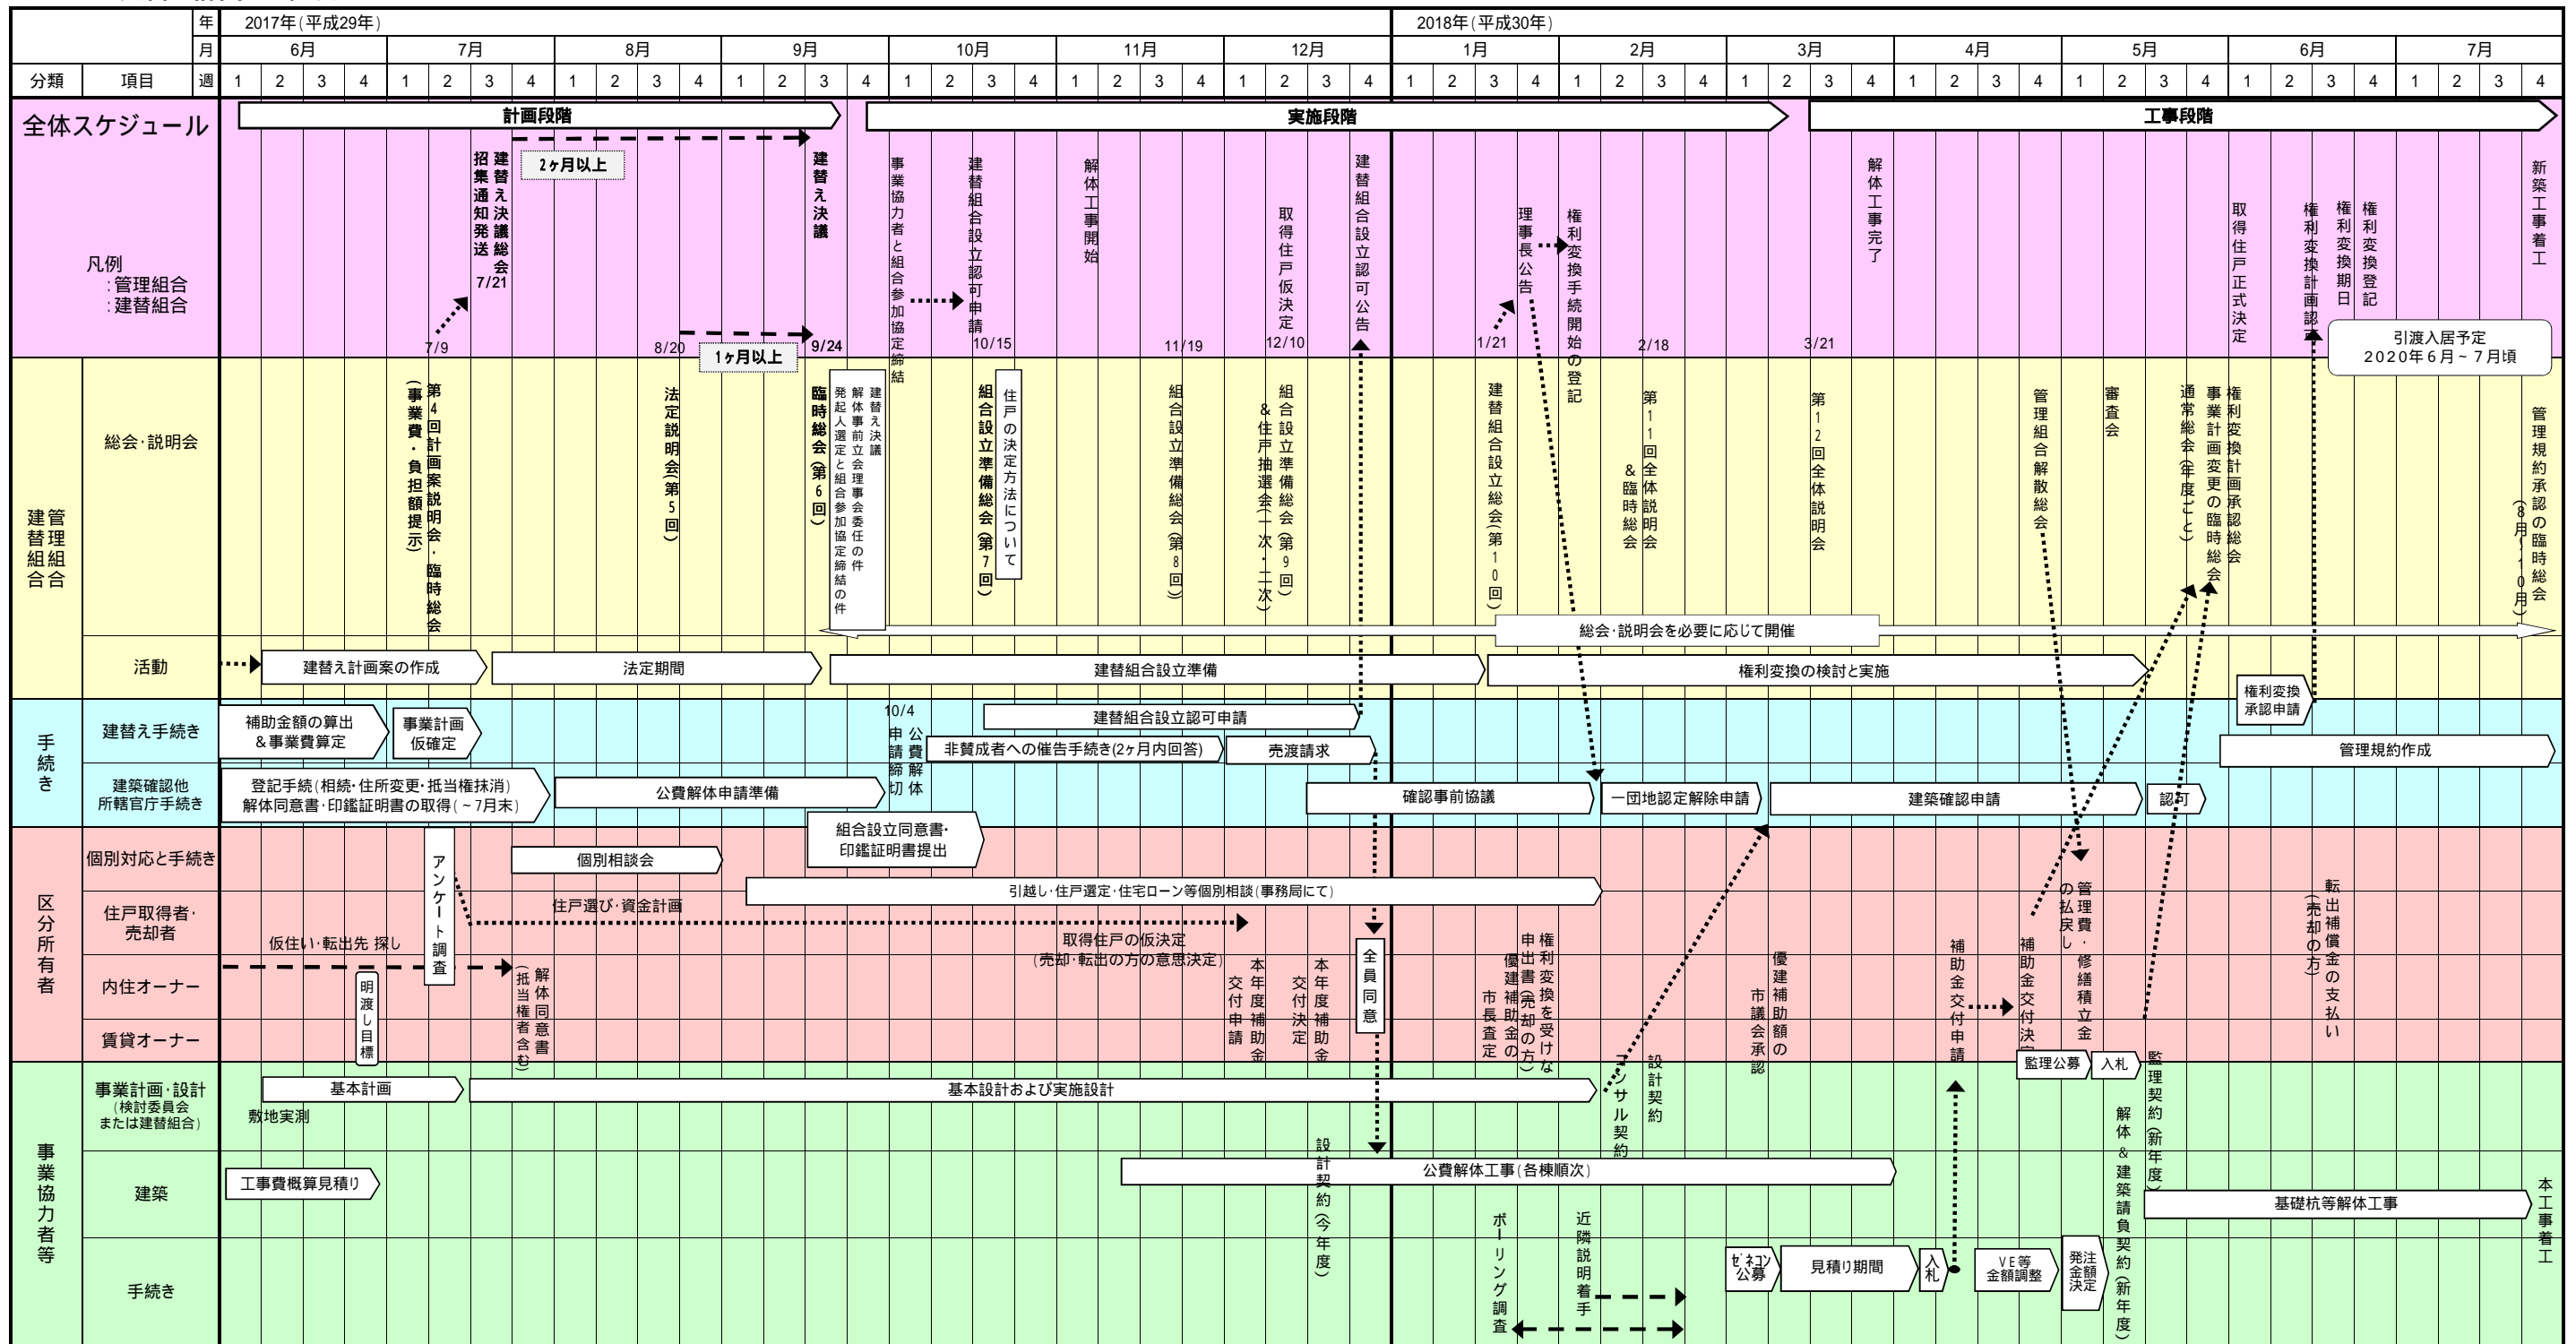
| | | 年 | 2017年(平成29年) | 2018年(平成30年) |
|---|---|---|---|---|
| | | 月 | 6月 7月 8月 9月 10月 11月 12月 | 1月 2月 3月 4月 5月 6月 7月 |
| 分類 | 項目 | 週 | 1 2 3 4 1 2 3 4 1 2 3 4 1 2 3 4 1 2 3 4 1 2 3 4 1 2 3 4 | 1 2 3 4 1 2 3 4 1 2 3 4 1 2 3 4 1 2 3 4 1 2 3 4 1 2 3 4 |

全体スケジュール

凡例
:管理組合
:建替組合

計画段階
実施段階
工事段階

招集通知発送 7/9
建替え決議総会 7/21
2ヶ月以上
1ヶ月以上
8/20
建替え決議 9/24
事業協力者と組合参加協定締結
建替組合設立認可申請 10/15
解体工事開始 11/19
取得住戸仮決定 12/10
建替組合設立認可公告
理事長公告 1/21
権利変換手続開始の登記
2/18
3/21
解体工事完了
取得住戸正式決定
権利変換計画認可
権利変換期日
権利変換登記
新築工事着工
引渡入居予定
2020年6月～7月頃

管理組合
建替組合

総会・説明会
第4回計画案説明会・臨時総会(事業費・負担額提示)
法定説明会(第5回)
臨時総会(第6回)
建替え決議
解体事前立会
理事会委任の件
発起人選定と組合参加協定締結の件
組合設立準備総会(第7回)
住戸の決定方法について
組合設立準備総会(第8回)
組合設立準備総会(第9回)
&住戸抽選会(一次・二次)
建替組合設立総会(第10回)
第11回全体説明会
&臨時総会
第12回全体説明会
管理組合解散総会
審査会
通常総会(年度ごと)
事業計画変更の臨時総会
権利変換計画承認総会
管理規約承認の臨時総会(8月～10月)
総会・説明会を必要に応じて開催

活動
建替え計画案の作成
法定期間
建替組合設立準備
権利変換の検討と実施

手続き
建替え手続き
補助金額の算出&事業費算定
事業計画仮確定
10/4
公費解体申請締切
建替組合設立認可申請
非賛成者への催告手続き(2ヶ月内回答)
売渡請求
権利変換承認申請
管理規約作成

建築確認他所轄官庁手続き
登記手続(相続・住所変更・抵当権抹消)
解体同意書・印鑑証明書の取得(～7月末)
公費解体申請準備
確認事前協議
一団地認定解除申請
建築確認申請
認可

区分所有者
個別対応と手続き
アンケート調査
個別相談会
組合設立同意書・印鑑証明書提出
住戸取得者・売却者
引越し・住戸選定・住宅ローン等個別相談(事務局にて)
住戸選び・資金計画
取得住戸の仮決定
(売却・転出の方の意思決定)
内住オーナー
仮住い・転出先探し
明渡し目標
解体同意書(抵当権者含む)
本年度補助金交付申請
本年度補助金交付決定
全員同意
権利変換を受けない申出書(売却の方)
優建補助金の市長査定
優建補助額の市議会承認
補助金交付申請
補助金交付決定
管理費・修繕積立金の払戻し
転出補償金の支払い(売却の方)
賃貸オーナー

事業協力者等
事業計画・設計(検討委員会または建替組合)
基本計画
敷地実測
基本設計および実施設計
設計契約(今年度)
コンサル契約
設計契約
監理公募
入札
監理契約(新年度)
建築
工事費概算見積り
公費解体工事(各棟順次)
解体&建築請負契約(新年度)
基礎杭等解体工事
本工事着工
手続き
ボーリング調査
近隣説明着手
ゼネコン公募
見積り期間
入札
VE等金額調整
発注金額決定